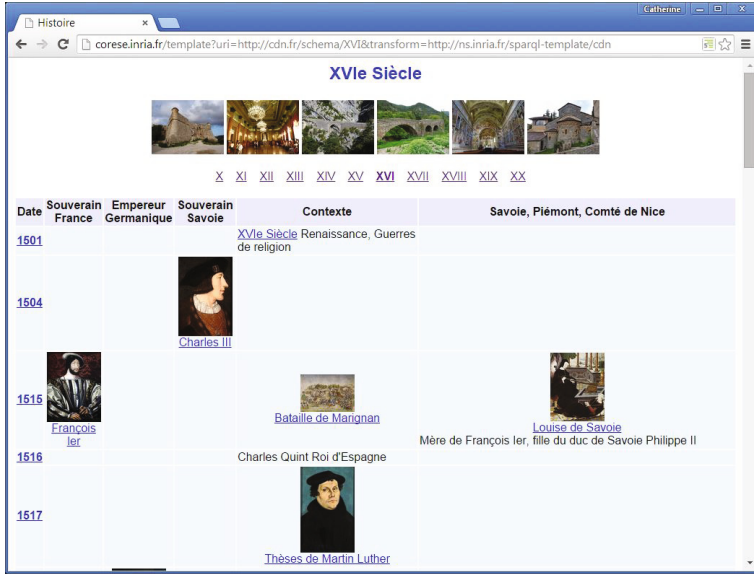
Histoire ×

Catherine

corese.inria.fr/template?uri=http://cdn.fr/schema/XVI&transform=http://ns.inria.fr/sparql-template/cdn

XVIe Siècle

X XI XII XIII XIV XV XVI XVII XVIII XIX XX

| Date | Souverain France | Empereur Germanique | Souverain Savoie | Contexte | Savoie, Piémont, Comté de Nice |
|---|---|---|---|---|---|
| 1501 | | | | XVIe Siècle Renaissance, Guerres de religion | |
| 1504 | | | Charles III | | |
| 1515 | François Ier | | | Bataille de Marignan | Louise de Savoie Mère de François Ier, fille du duc de Savoie Philippe II |
| 1516 | | | | Charles Quint Roi d'Espagne | |
| 1517 | | | | Thèses de Martin Luther | |